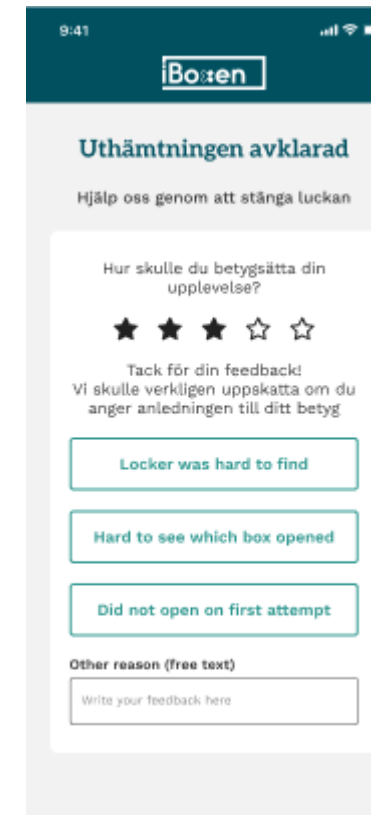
9:41

iBoxen

Uthämtningen avklarad

Hjälp oss genom att stänga luckan

Hur skulle du betygsätta din upplevelse?

Tack för din feedback!
Vi skulle verkligen uppskatta om du anger anledningen till ditt betyg

Locker was hard to find

Hard to see which box opened

Did not open on first attempt

Other reason (free text)

Write your feedback here